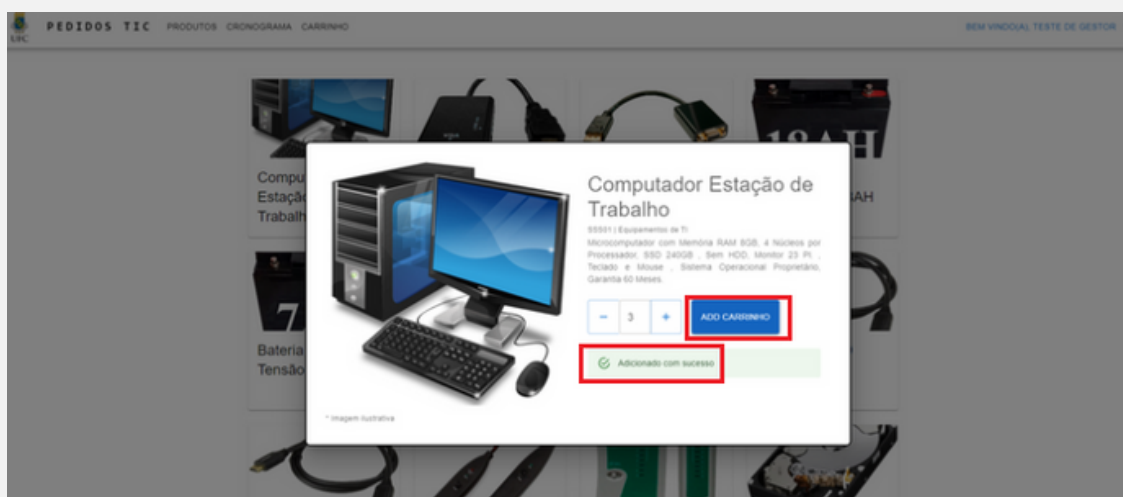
UFC PEDIDOS TIC PRODUTOS CRONOGRAMA CARRINHO

BEM VINDO(A), TESTE DE GESTOR

Compu Estaçã Trabalh

AH

Bateria Tensão

Computador Estação de Trabalho

55501 | Equipamentos de TI

Microcomputador com Memória RAM 8GB, 4 Núcleos por Processador, SSD 240GB , Sem HDD, Monitor 23 Pl. , Teclado e Mouse , Sistema Operacional Proprietário, Garantia 60 Meses.

- 3 +

ADD CARRINHO

Adicionado com sucesso

* Imagem ilustrativa